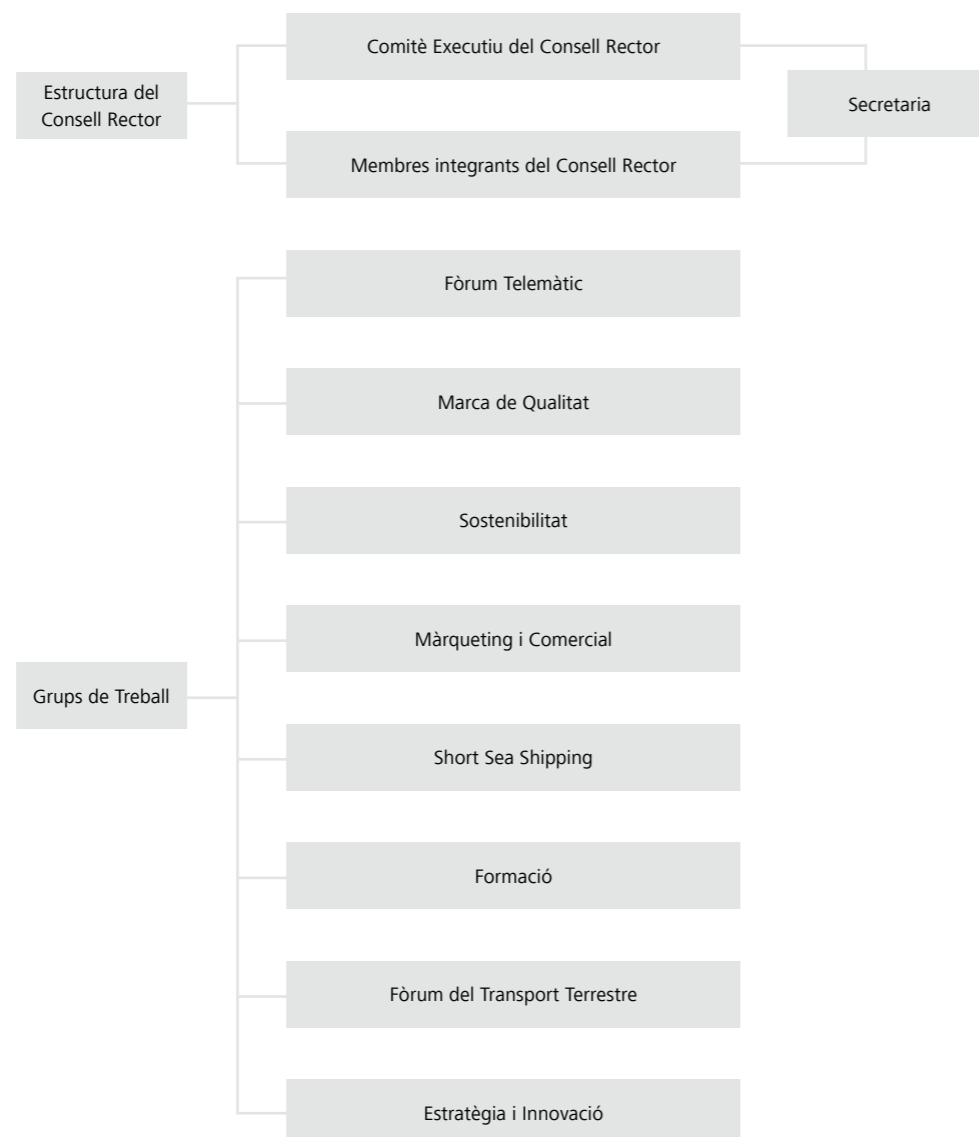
Estructura del Consell Rector

Comitè Executiu del Consell Rector

Membres integrants del Consell Rector

Secretaria

Grups de Treball

Fòrum Telemàtic

Marca de Qualitat

Sostenibilitat

Màrqueting i Comercial

Short Sea Shipping

Formació

Fòrum del Transport Terrestre

Estratègia i Innovació